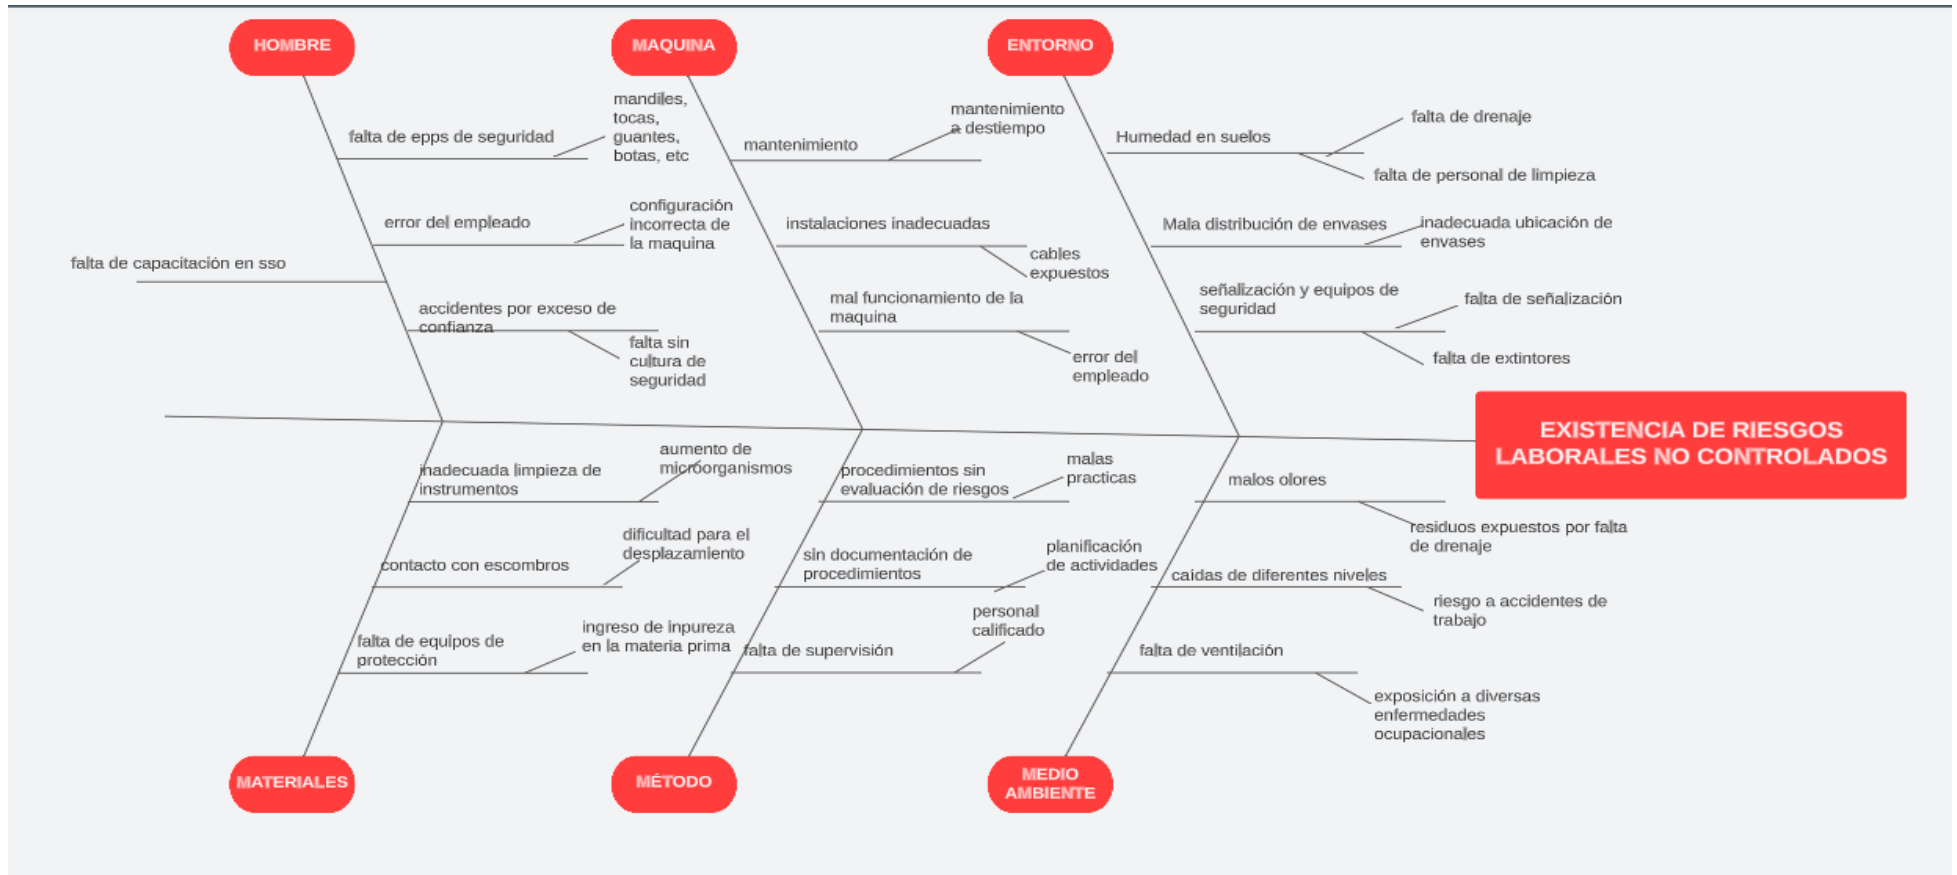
HOMBRE

falta de epps de seguridad

mandiles, tocas, guantes, botas, etc

error del empleado

configuración incorrecta de la maquina

falta de capacitación en sso

accidentes por exceso de confianza

falta sin cultura de seguridad

MAQUINA

mantenimiento

mantenimiento a destiempo

instalaciones inadecuadas

cables expuestos

mal funcionamiento de la maquina

error del empleado

ENTORNO

Humedad en suelos

falta de drenaje

falta de personal de limpieza

Mala distribución de envases

inadecuada ubicación de envases

señalización y equipos de seguridad

falta de señalización

falta de extintores

EXISTENCIA DE RIESGOS LABORALES NO CONTROLADOS

inadecuada limpieza de instrumentos

aumento de microorganismos

contacto con escombros

dificultad para el desplazamiento

falta de equipos de protección

ingreso de inpureza en la materia prima

MATERIALES

procedimientos sin evaluación de riesgos

malas practicas

sin documentación de procedimientos

planificación de actividades

falta de supervisión

personal calificado

MÉTODO

malos olores

residuos expuestos por falta de drenaje

caidas de diferentes niveles

riesgo a accidentes de trabajo

falta de ventilación

exposición a diversas enfermedades ocupacionales

MEDIO AMBIENTE